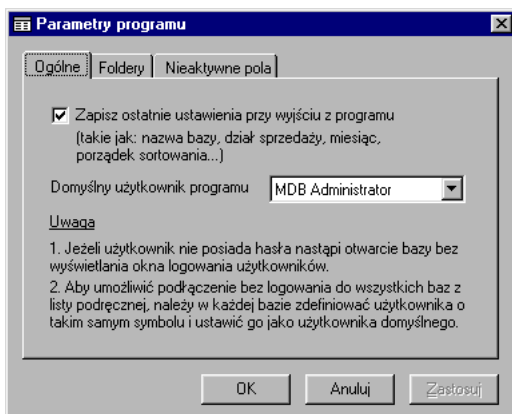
Parametry programu

Ogólne | Foldery | Nieaktywne pola

Zapisz ostatnie ustawienia przy wyjściu z programu (takie jak: nazwa bazy, dział sprzedaży, miesiąc, porządek sortowania...)

Domyślny użytkownik programu MDB Administrator

Uwaga

1. Jeżeli użytkownik nie posiada hasła nastąpi otwarcie bazy bez wyświetlania okna logowania użytkowników.

2. Aby umożliwić podłączenie bez logowania do wszystkich baz z listy podręcznej, należy w każdej bazie zdefiniować użytkownika o takim samym symbolu i ustawić go jako użytkownika domyślnego.

OK Anuluj Zastosuj